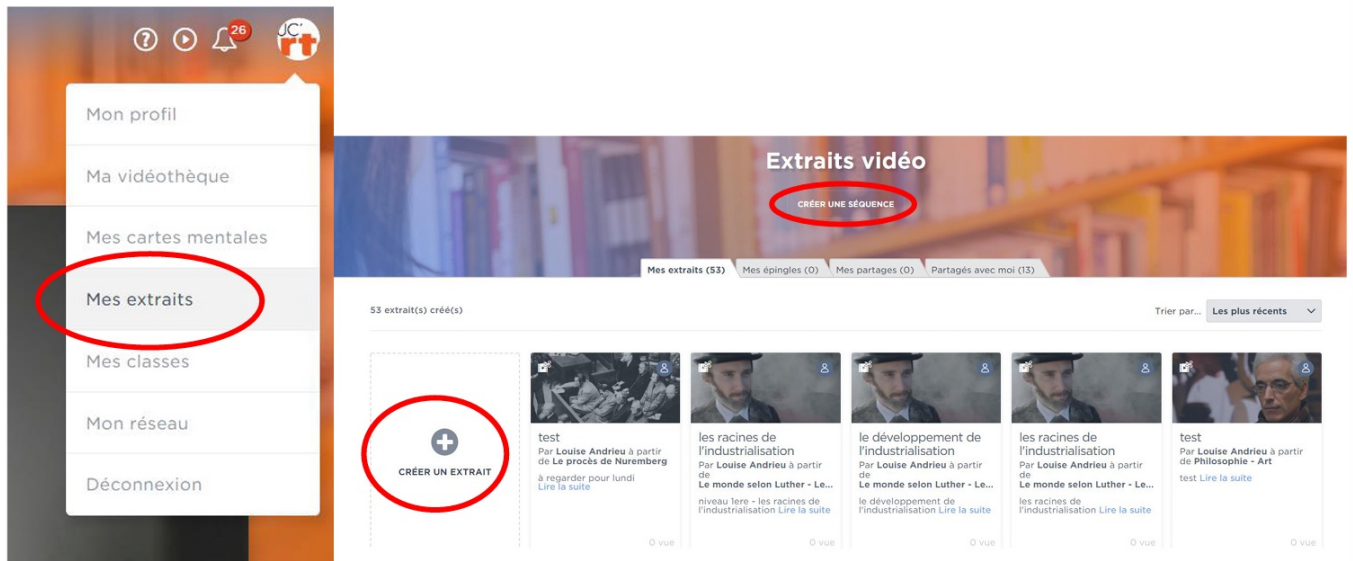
26

JC

Mon profil

Ma vidéothèque

Mes cartes mentales

Mes extraits

Mes classes

Mon réseau

Déconnexion

Extraits vidéo

CRÉER UNE SÉQUENCE

Mes extraits (53) | Mes épingles (0) | Mes partages (0) | Partagés avec moi (13)

53 extrait(s) créé(s)

Trier par... Les plus récents

CRÉER UN EXTRAIT

test
Par Louise Andrieu à partir de Le procès de Nuremberg
à regarder pour lundi
Lire la suite
0 vue

les racines de l'industrialisation
Par Louise Andrieu à partir de Le monde selon Luther - Le...
niveau 1ere - les racines de l'industrialisation Lire la suite
0 vue

le développement de l'industrialisation
Par Louise Andrieu à partir de Le monde selon Luther - Le...
le développement de l'industrialisation Lire la suite
0 vue

les racines de l'industrialisation
Par Louise Andrieu à partir de Le monde selon Luther - Le...
les racines de l'industrialisation Lire la suite
0 vue

test
Par Louise Andrieu à partir de Philosophie - Art
test Lire la suite
0 vue